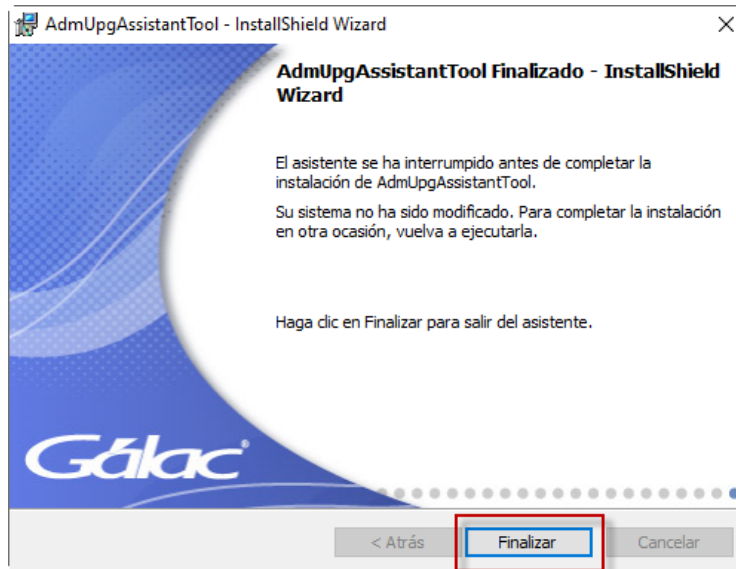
AdmUpgAssistantTool - InstallShield Wizard

×

AdmUpgAssistantTool Finalizado - InstallShield Wizard

El asistente se ha interrumpido antes de completar la instalación de AdmUpgAssistantTool.

Su sistema no ha sido modificado. Para completar la instalación en otra ocasión, vuelva a ejecutarla.

Haga clic en Finalizar para salir del asistente.

Gálac®

< Atrás

Finalizar

Cancelar